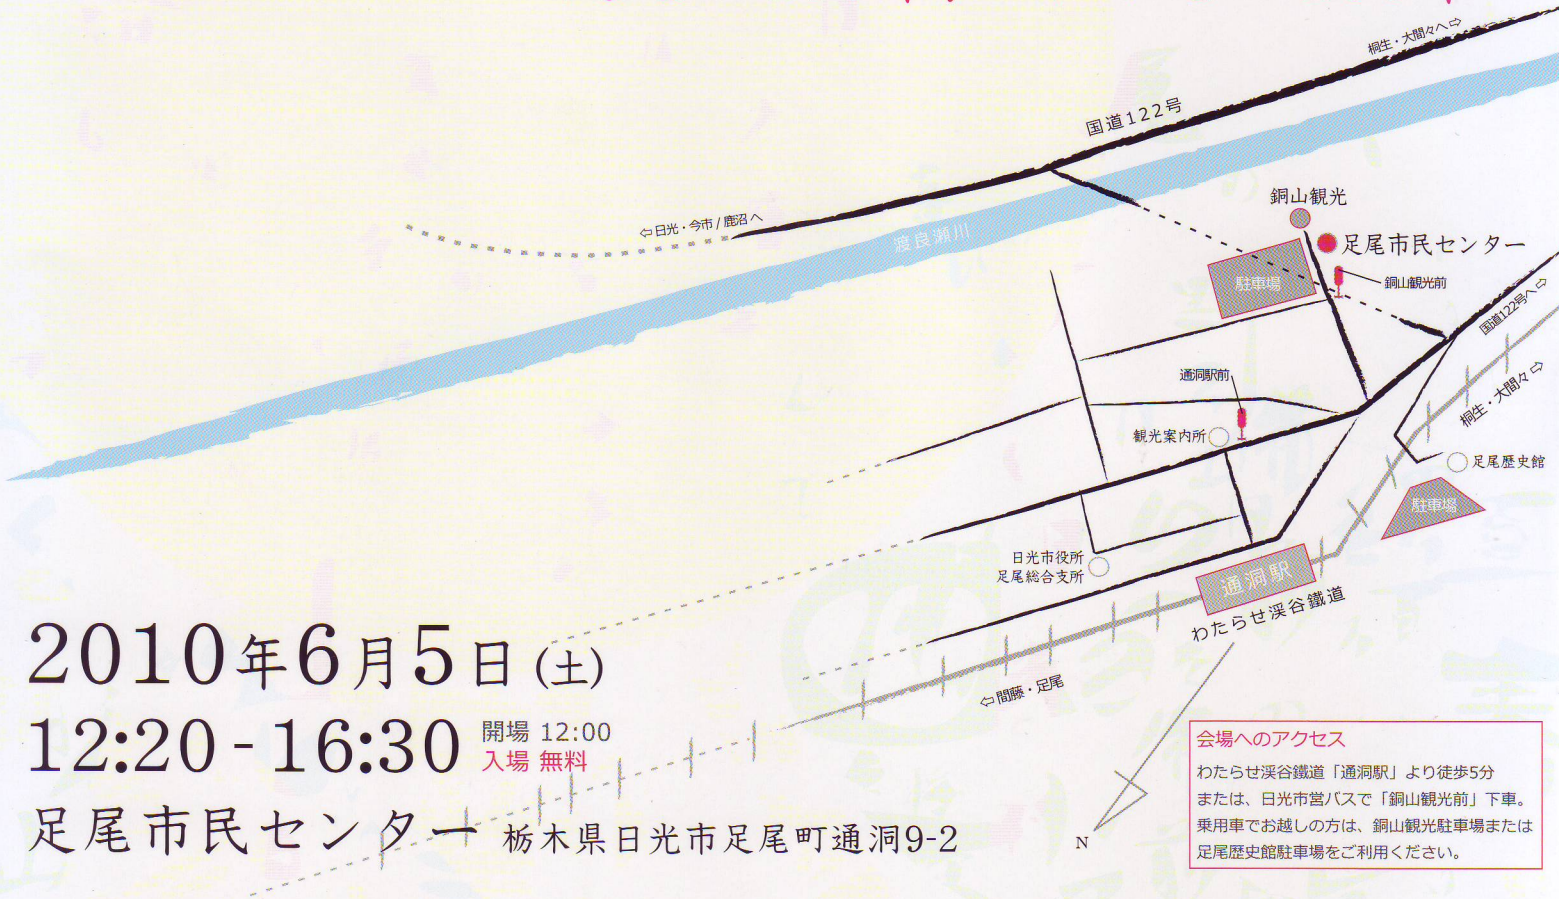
桐生・大間々へ

国道122号

銅山観光

⇦日光・今市／鹿沼へ

渡良瀬川

足尾市民センター

駐車場

銅山観光前

国道122号へ

通洞駅前

桐生・大間々へ

観光案内所

足尾歴史館

駐車場

日光市役所
足尾総合支所

通洞駅

わたらせ渓谷鐵道

⇦間藤・足尾

N

2010年6月5日(土)
12:20 - 16:30 開場 12:00
入場 無料
足尾市民センター 栃木県日光市足尾町通洞9-2

会場へのアクセス
わたらせ渓谷鐵道「通洞駅」より徒歩5分
または、日光市営バスで「銅山観光前」下車。
乗用車でお越しの方は、銅山観光駐車場または
足尾歴史館駐車場をご利用ください。